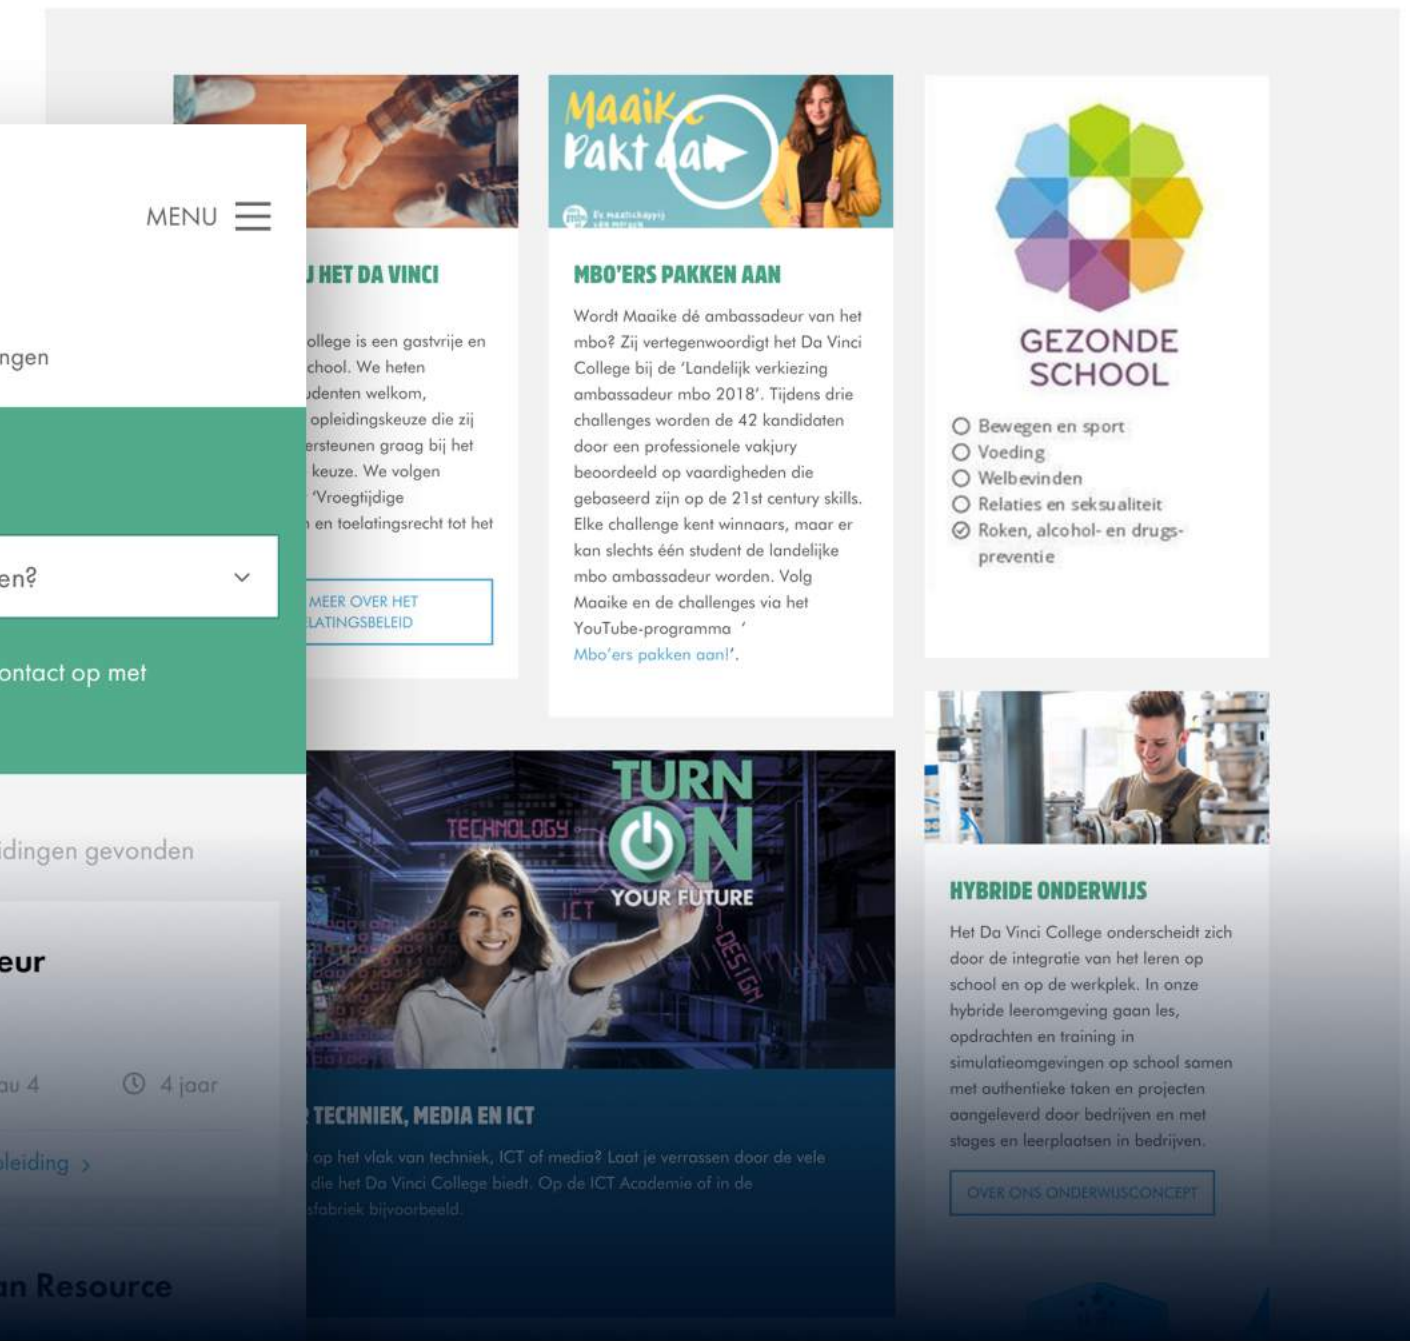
MENU

ngen

en?

ontact op met

idingen gevonden

eur

au 4

4 jaar

leiding >

an Resource

J HET DA VINCI

ollege is een gastvrije en chool. We heten udenten welkom, opleidingskeuze die zij ersteunen graag bij het keuze. We volgen 'Vroegtijdige en toelatingsrecht tot het

MEER OVER HET LATINGSBELEID

Maaike Pakt aan

MBO'ERS PAKKEN AAN

Wordt Maaike dé ambassadeur van het mbo? Zij vertegenwoordigt het Da Vinci College bij de 'Landelijk verkiezing ambassadeur mbo 2018'. Tijdens drie challenges worden de 42 kandidaten door een professionele vakjury beoordeeld op vaardigheden die gebaseerd zijn op de 21st century skills. Elke challenge kent winnaars, maar er kan slechts één student de landelijke mbo ambassadeur worden. Volg Maaike en de challenges via het YouTube-programma ' Mbo'ers pakken aan!'.

GEZONDE SCHOOL

Bewegen en sport
Voeding
Welbevinden
Relaties en seksualiteit
Roken, alcohol- en drugs-preventie

TECHNOLOGY

ICT

TURN ON YOUR FUTURE

DESIGN

TECHNIEK, MEDIA EN ICT

op het vlak van techniek, ICT of media? Laat je verrassen door de vele die het Da Vinci College biedt. Op de ICT Academie of in de sfabriek bijvoorbeeld.

HYBRIDE ONDERWIJS

Het Da Vinci College onderscheidt zich door de integratie van het leren op school en op de werkplek. In onze hybride leeromgeving gaan les, opdrachten en training in simulatieomgevingen op school samen met authentieke taken en projecten aangeleverd door bedrijven en met stages en leerplaatsen in bedrijven.

OVER ONS ONDERWIJSCONCEPT